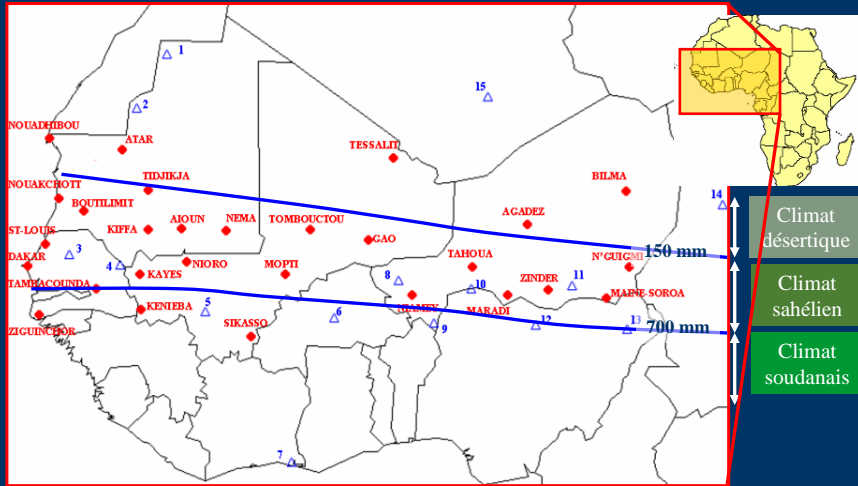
1
2
15
NOUADHIBOU
ATAR
TESSALIT
TIDJIKJA
NOUAKCHOTT
BILMA
BOUTILIMIT
AGADEZ
14
ST-LOUIS
KIFFA
AIOUN
NEMA
TOMBOUCTOU
150 mm
GAO
DAKAR
3
4
NIORO
MOPTI
TAHOUA
N'GUIGMI
KAYES
8
ZINDER
11
TAMBACOUNDA
10
MAINE-SOROA
KENIEBA
5
NIAMEY
MARADI
6
12
13
ZIGUINCHOR
SIKASSO
9
700 mm
7
Climat désertique
Climat sahélien
Climat soudanais